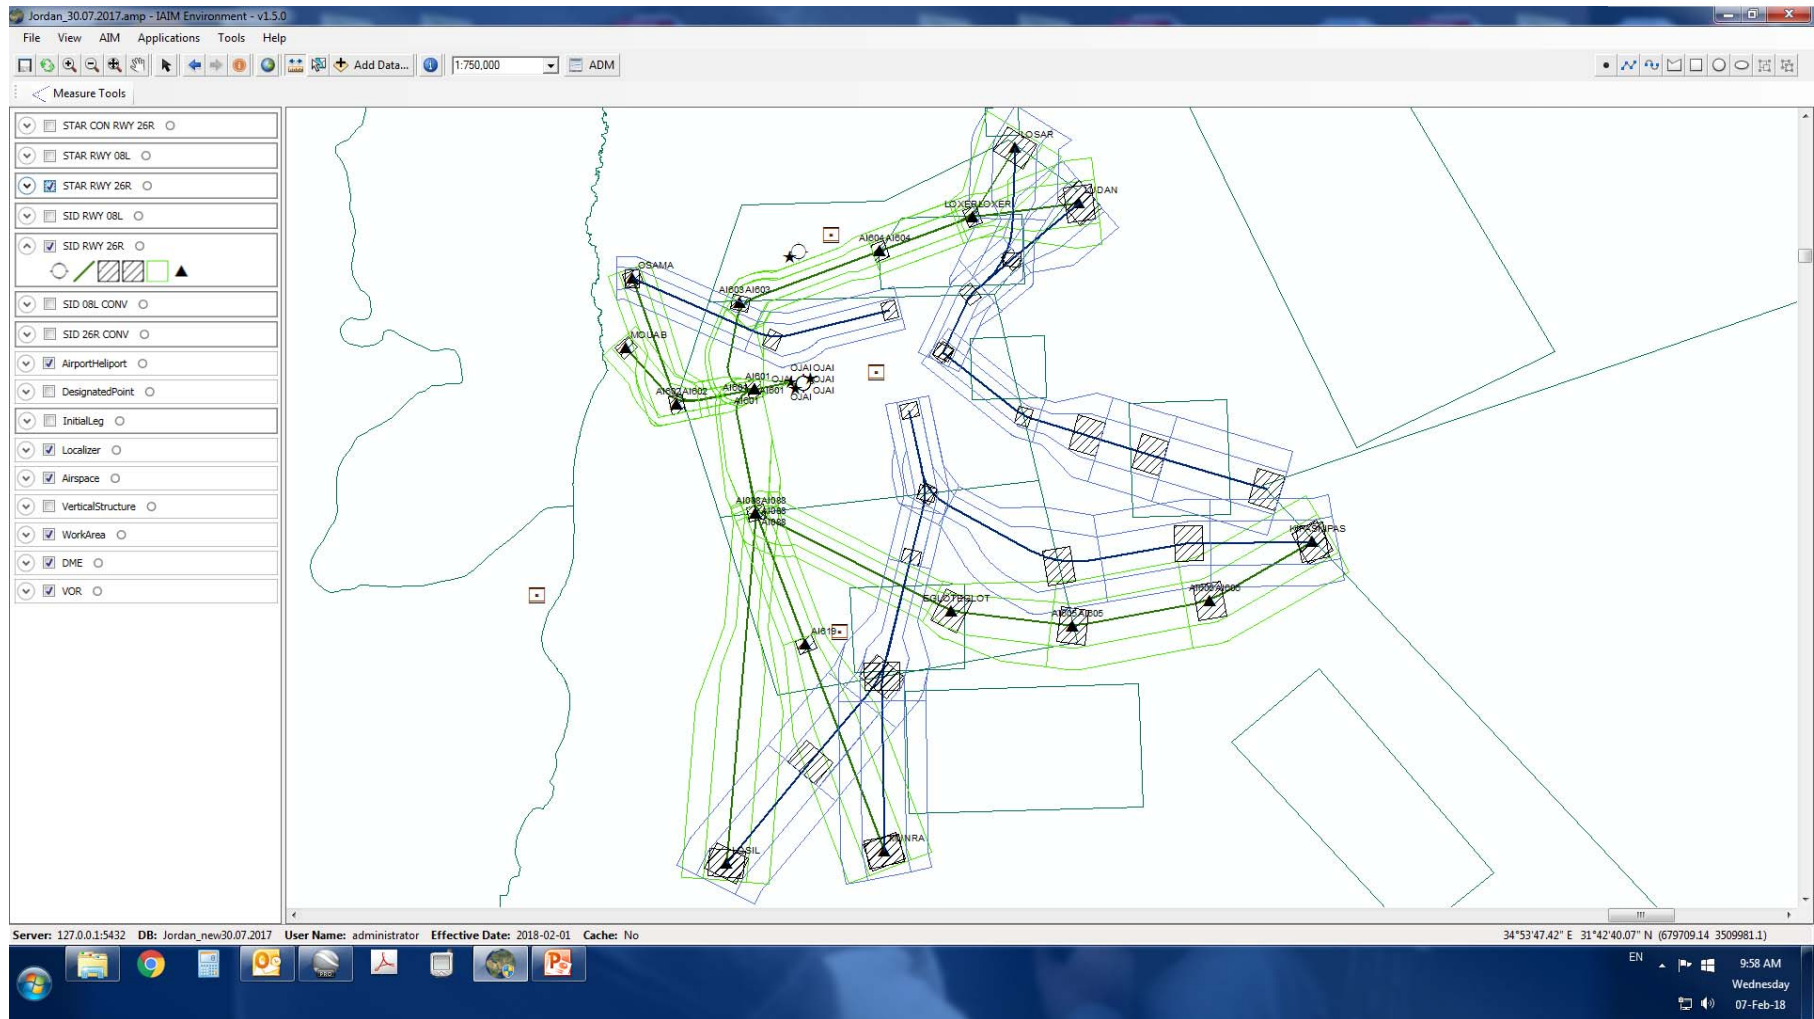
Jordan_30.07.2017.amp - IAIM Environment - v1.5.0

File View AIM Applications Tools Help

Add Data... 1:750,000 ADM

Measure Tools

STAR CON RWY 26R
STAR RWY 08L
STAR RWY 26R
SID RWY 08L
SID RWY 26R
SID 08L CONV
SID 26R CONV
AirportHeliport
DesignatedPoint
InitialLeg
Localizer
Airspace
VerticalStructure
WorkArea
DME
VOR

LOSAR
DAN
LOXER LOXER
AI604 AI604
OSAMA
AI603 AI603
MOUAB
OJAI OJAI
AI601
OJAI
AI602 AI602
AI601
AI088 AI088
AI088
AI088
SIPAS
EGLOT EGLOT
AI606 AI606
AI605 AI605
AI619
SIL
INRA

Server: 127.0.0.1:5432 DB: Jordan_new30.07.2017 User Name: administrator Effective Date: 2018-02-01 Cache: No

34°53'47.42" E 31°42'40.07" N (679709.14 3509981.1)

EN 9:58 AM Wednesday 07-Feb-18